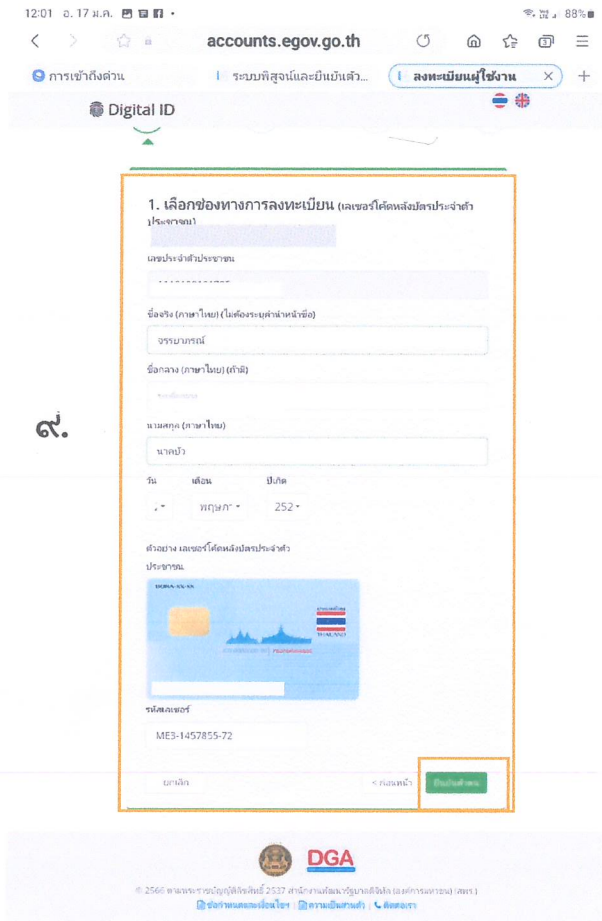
12:01 อ. 17 ม.ค. 88%

accounts.egov.go.th

การเข้าถึงด่วน | ระบบพิสูจน์และยืนยันตัว... | ลงทะเบียนผู้ใช้งาน

Digital ID

1. เลือกช่องทางการลงทะเบียน (เลเซอร์โค้ดหลังบัตรประจำตัวประชาชน)

เลขประจำตัวประชาชน

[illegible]

ชื่อจริง (ภาษาไทย) (ไม่ต้องระบุคำนำหน้าชื่อ)

จรรยาภรณ์

ชื่อกลาง (ภาษาไทย) (ถ้ามี)

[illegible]

๙.

นามสกุล (ภาษาไทย)

นาคบัว

วัน เดือน ปีเกิด

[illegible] พฤษภ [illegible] 252 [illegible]

ตัวอย่าง เลเซอร์โค้ดหลังบัตรประจำตัวประชาชน

รหัสเลเซอร์

ME3-1457855-72

ยกเลิก < ก่อนหน้า ยืนยันตัวตน

DGA

© 2566 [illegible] สำนักงานพัฒนารัฐบาลดิจิทัล (องค์การมหาชน) (สพร.)
ข้อกำหนดและเงื่อนไข | ความเป็นส่วนตัว | ติดต่อเรา